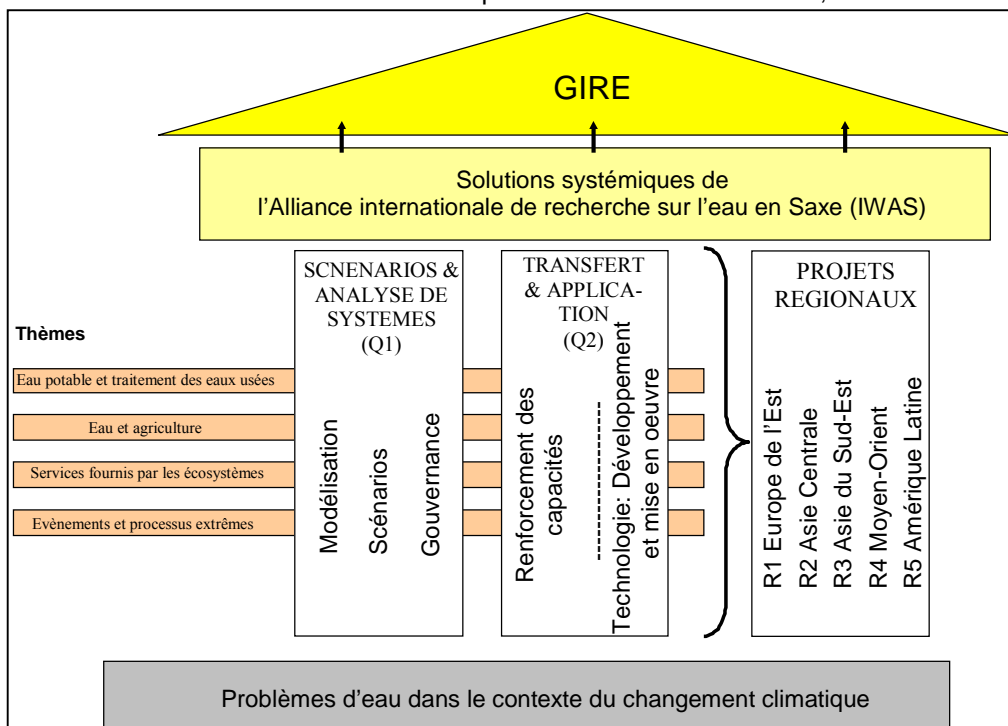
GIRE

Solutions systémiques de l'Alliance internationale de recherche sur l'eau en Saxe (IWAS)

SCNENARIOS & ANALYSE DE SYSTEMES (Q1)

Modélisation

Scénarios

Gouvernance

TRANSFERT & APPLICATION (Q2)

Renforcement des capacités

Technologie: Développement et mise en oeuvre

PROJETS REGIONAUX

R1 Europe de l'Est

R2 Asie Centrale

R3 Asie du Sud-Est

R4 Moyen-Orient

R5 Amérique Latine

Thèmes

Eau potable et traitement des eaux usées

Eau et agriculture

Services fournis par les écosystèmes

Evènements et processus extrêmes

Problèmes d'eau dans le contexte du changement climatique